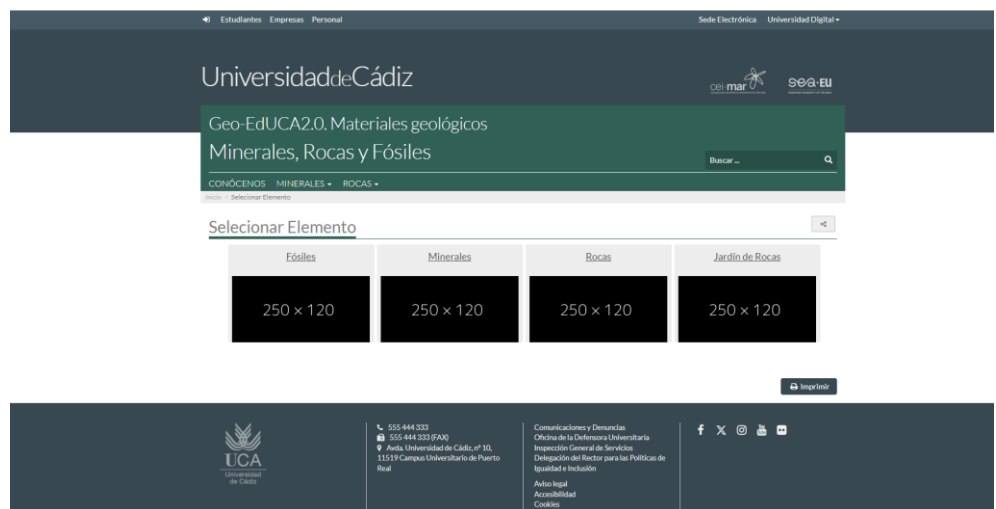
Estudiantes Empresas Personal

Sede Electrónica Universidad Digital

UniversidaddeCádiz

cei·mar

sea·eu

Geo-EdUCA2.0. Materiales geológicos

Minerales, Rocas y Fósiles

Buscar ...

CONÓCENOS MINERALES ROCAS

Inicio > Selecionar Elemento

Selecionar Elemento

| Fósiles | Minerales | Rocas | Jardín de Rocas |
|---|---|---|---|
| 250 × 120 | 250 × 120 | 250 × 120 | 250 × 120 |

Imprimir

UCA
Universidad de Cádiz

555 444 333
555 444 333 (FAX)
Avda. Universidad de Cádiz, nº 10, 11519 Campus Universitario de Puerto Real

Comunicaciones y Denuncias
Oficina de la Defensora Universitaria
Inspección General de Servicios
Delegación del Rector para las Políticas de Igualdad e Inclusión

Aviso legal
Accesibilidad
Cookies